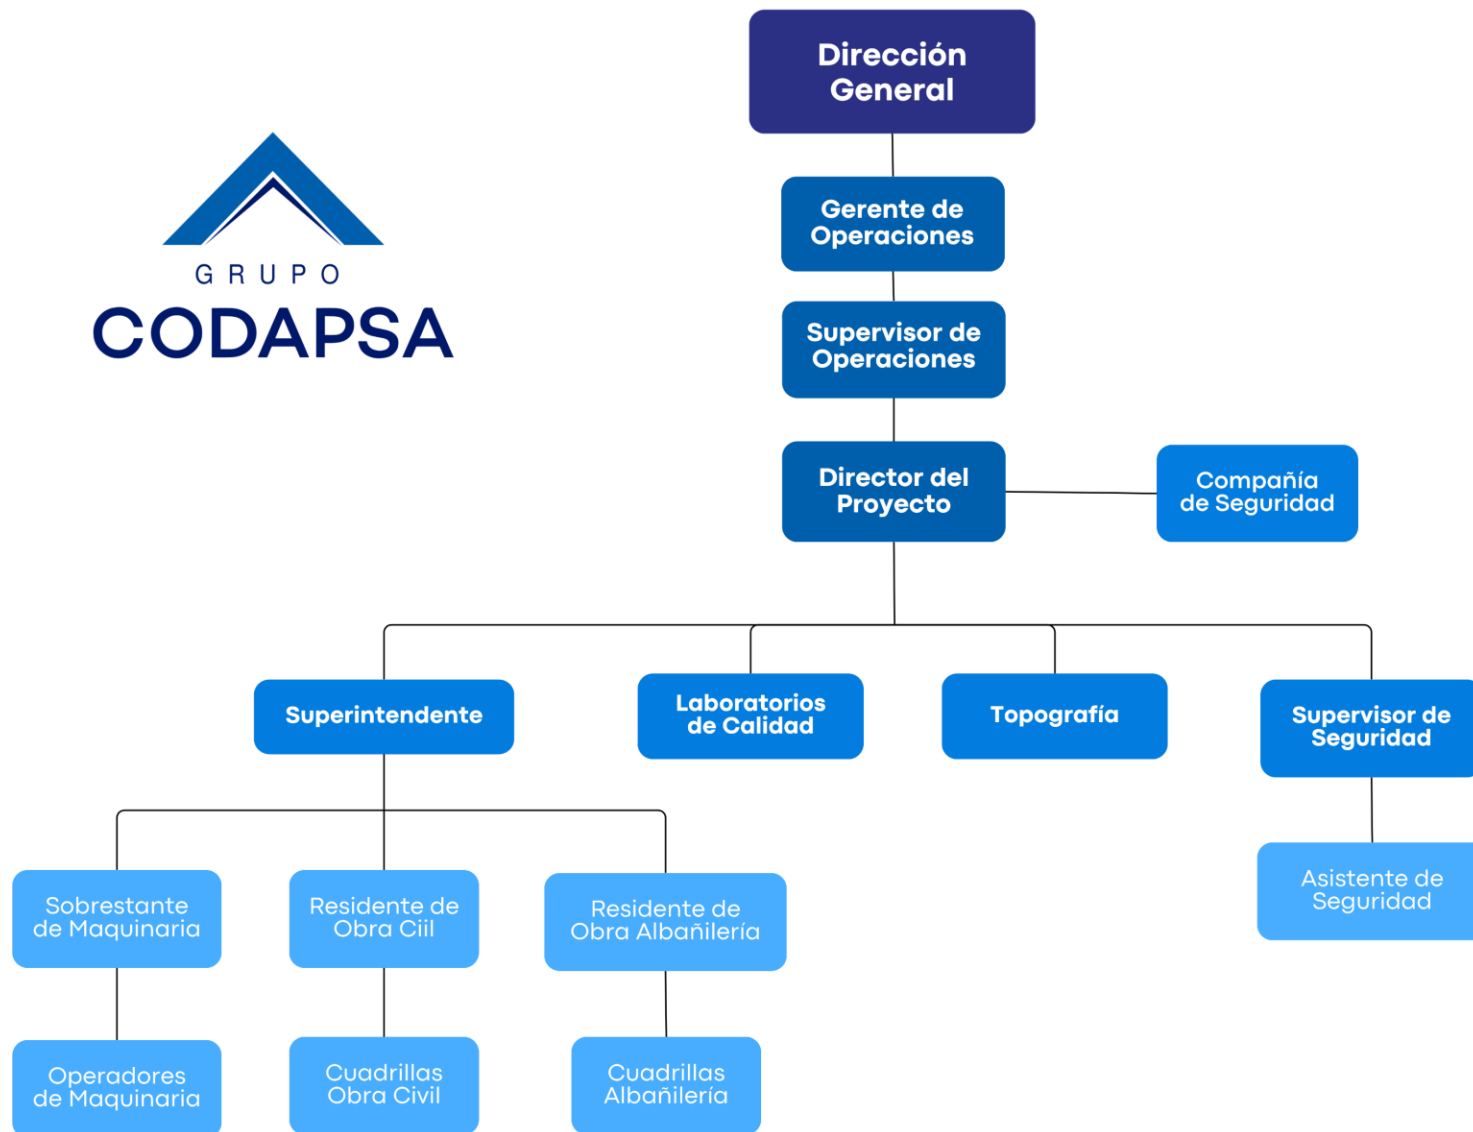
GRUPO
CODAPSA

Dirección General

Gerente de Operaciones

Supervisor de Operaciones

Director del Proyecto

Compañía de Seguridad

Superintendente

Laboratorios de Calidad

Topografía

Supervisor de Seguridad

Sobrestante de Maquinaria

Residente de Obra Ciil

Residente de Obra Albañilería

Asistente de Seguridad

Operadores de Maquinaria

Cuadrillas Obra Civil

Cuadrillas Albañilería